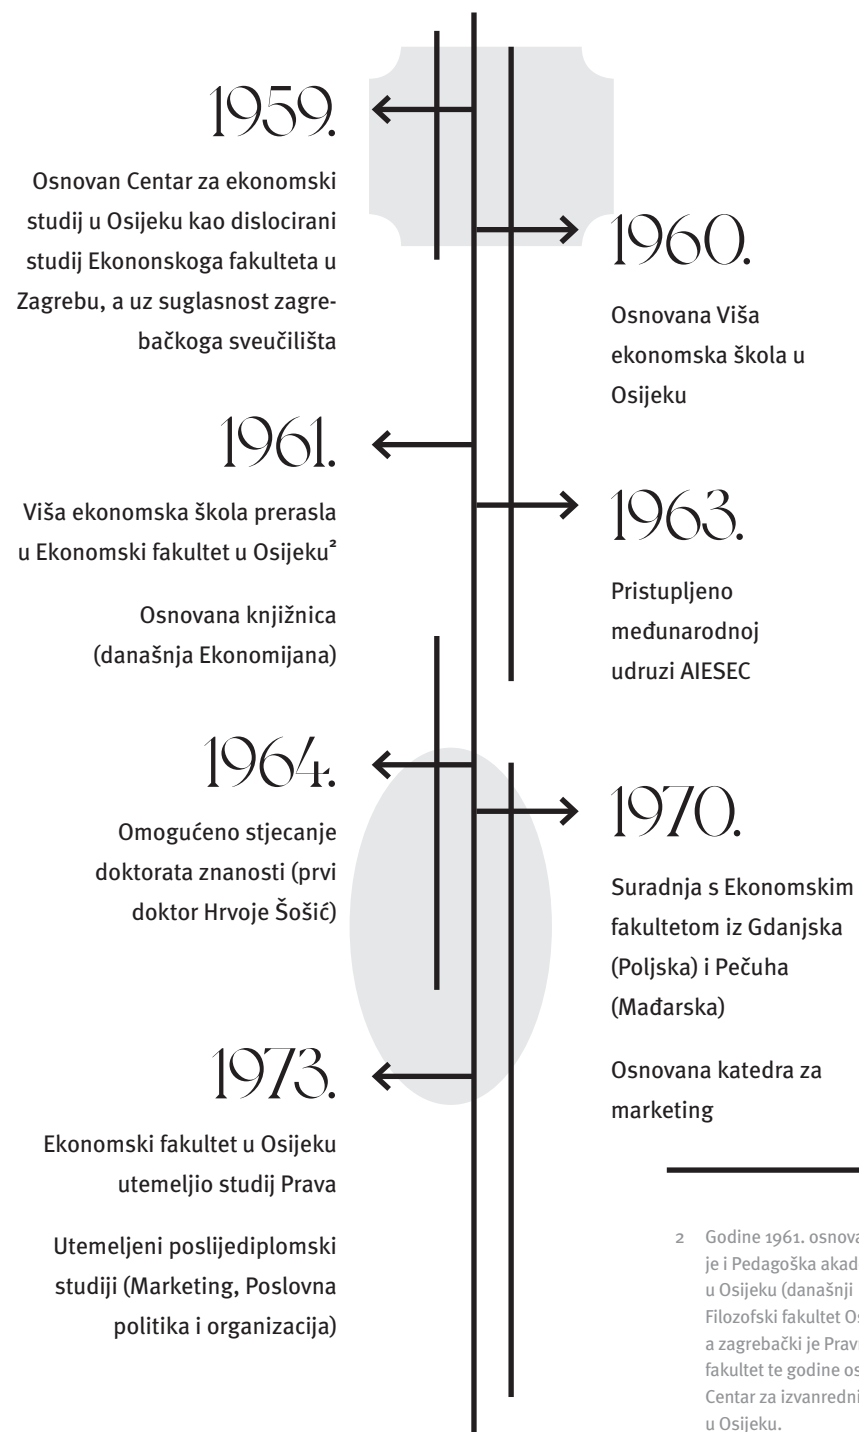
1959.

Osnovan Centar za ekonomski studij u Osijeku kao dislocirani studij Ekononskoga fakulteta u Zagrebu, a uz suglasnost zagrebačkoga sveučilišta

1960.

Osnovana Viša ekonomska škola u Osijeku

1961.

Viša ekonomska škola prerasla u Ekonomski fakultet u Osijeku²

Osnovana knjižnica (današnja Ekonomijana)

1963.

Pristupljeno međunarodnoj udruzi AIESEC

1964.

Omogućeno stjecanje doktorata znanosti (prvi doktor Hrvoje Šošić)

1970.

Suradnja s Ekonomskim fakultetom iz Gdanjska (Poljska) i Pečuha (Mađarska)

Osnovana katedra za marketing

1973.

Ekonomski fakultet u Osijeku utemeljio studij Prava

Utemeljeni poslijediplomski studiji (Marketing, Poslovna politika i organizacija)

2 Godine 1961. osnova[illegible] je i Pedagoška akad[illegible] u Osijeku (današnji Filozofski fakultet Os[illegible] a zagrebački je Prav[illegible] fakultet te godine os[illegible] Centar za izvanredni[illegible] u Osijeku.